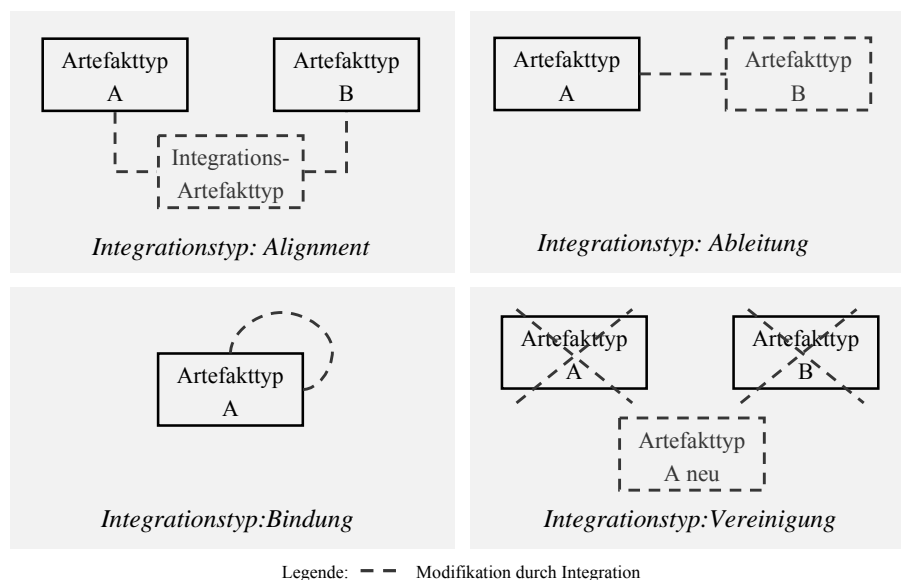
Artefakttyp A

Artefakttyp B

Integrations-Artefakttyp

*Integrationstyp: Alignment*

Artefakttyp A

Artefakttyp B

*Integrationstyp: Ableitung*

Artefakttyp A

*Integrationstyp:Bindung*

Artefakttyp A

Artefakttyp B

Artefakttyp A neu

*Integrationstyp:Vereinigung*

Legende: Modifikation durch Integration